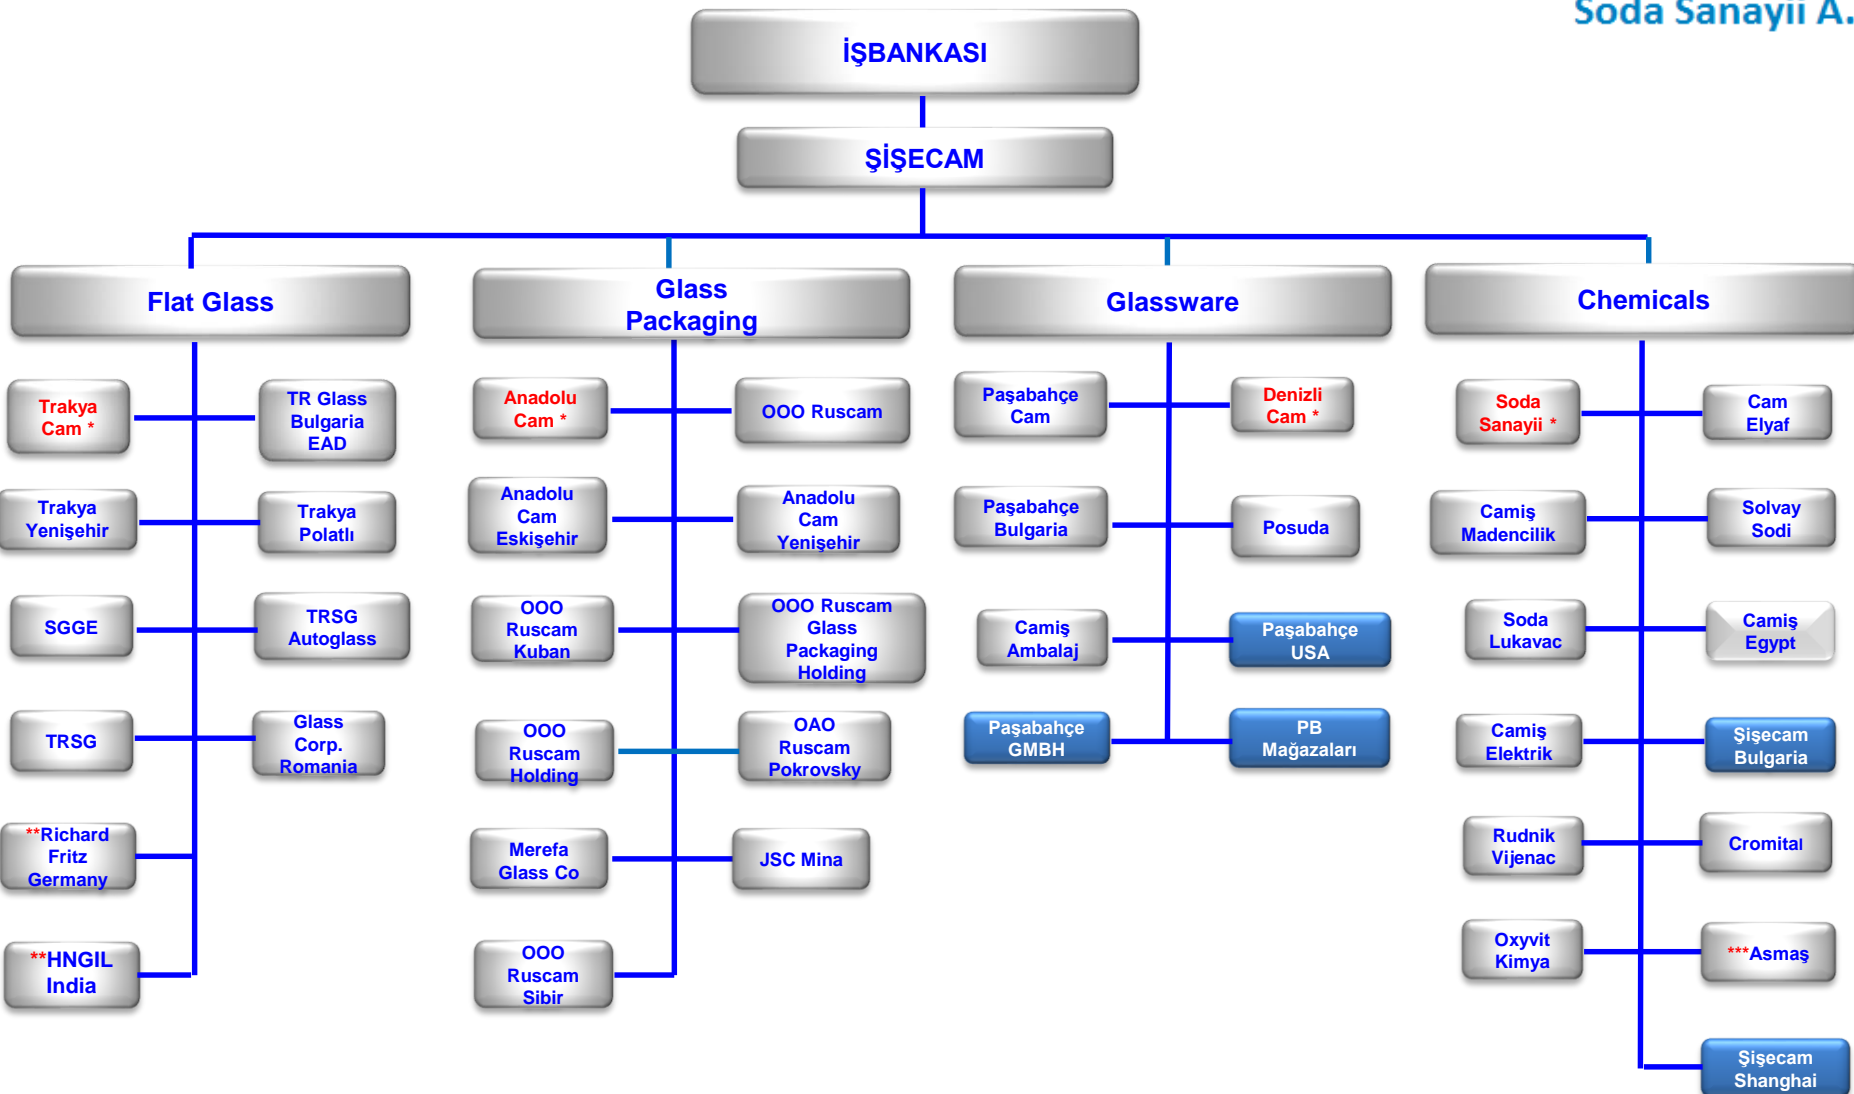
Soda Sanayii A.

İŞBANKASI

ŞİŞECAM

Flat Glass

Trakya Cam *
TR Glass Bulgaria EAD
Trakya Yenişehir
Trakya Polatlı
SGGE
TRSG Autoglass
TRSG
Glass Corp. Romania
**Richard Fritz Germany
**HNGIL India

Glass Packaging

Anadolu Cam *
OOO Ruscam
Anadolu Cam Eskişehir
Anadolu Cam Yenişehir
OOO Ruscam Kuban
OOO Ruscam Glass Packaging Holding
OOO Ruscam Holding
OAO Ruscam Pokrovsky
Merefa Glass Co
JSC Mina
OOO Ruscam Sibir

Glassware

Paşabahçe Cam
Denizli Cam *
Paşabahçe Bulgaria
Posuda
Camiş Ambalaj
Paşabahçe USA
Paşabahçe GMBH
PB Mağazaları

Chemicals

Soda Sanayii *
Cam Elyaf
Camiş Madencilik
Solvay Sodi
Soda Lukavac
Camiş Egypt
Camiş Elektrik
Şişecam Bulgaria
Rudnik Vijenac
Cromital
Oxyvit Kimya
***Asmaş
Şişecam Shanghai